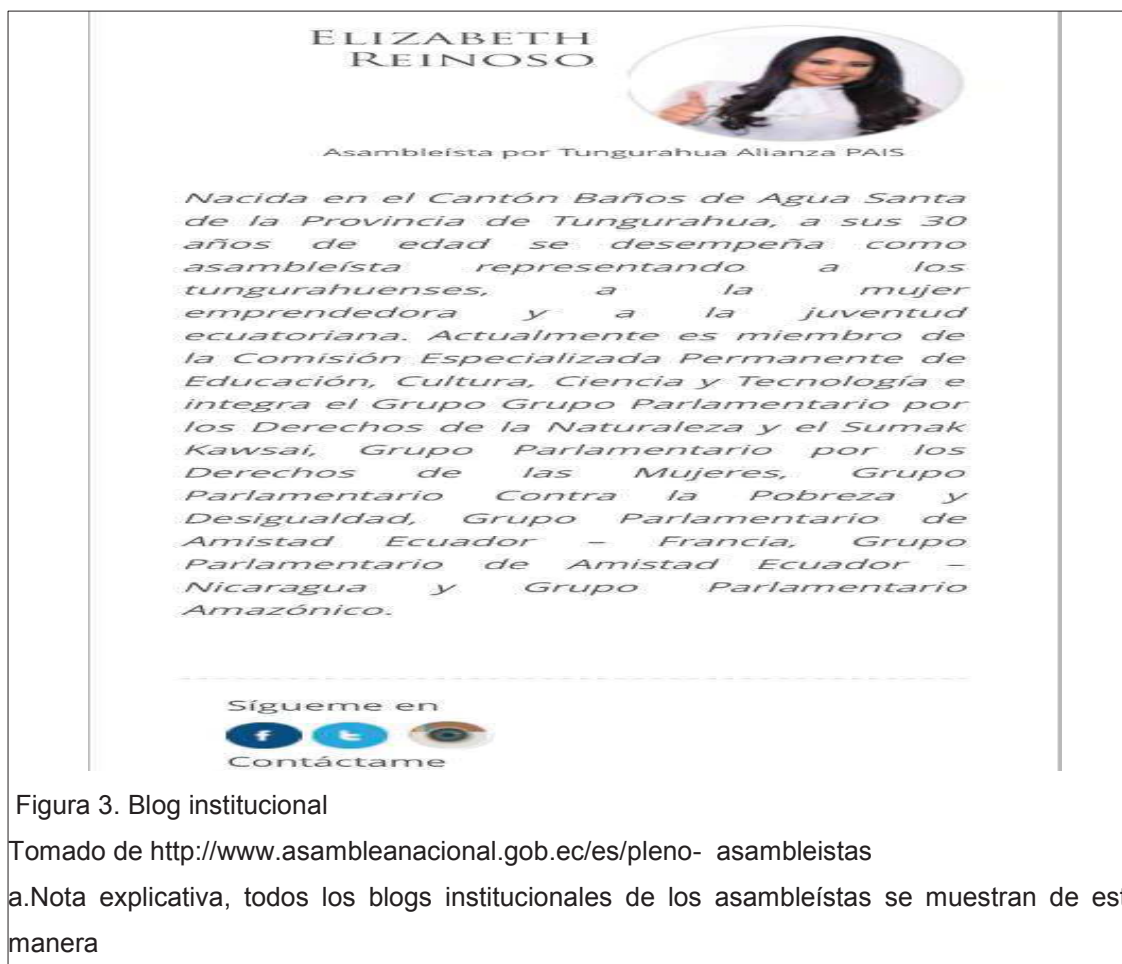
ELIZABETH REINOSO

Asambleísta por Tungurahua Alianza PAIS

Nacida en el Cantón Baños de Agua Santa de la Provincia de Tungurahua, a sus 30 años de edad se desempeña como asambleísta representando a los tungurahuenses, a la mujer emprendedora y a la juventud ecuatoriana. Actualmente es miembro de la Comisión Especializada Permanente de Educación, Cultura, Ciencia y Tecnología e integra el Grupo Grupo Parlamentario por los Derechos de la Naturaleza y el Sumak Kawsai, Grupo Parlamentario por los Derechos de las Mujeres, Grupo Parlamentario Contra la Pobreza y Desigualdad, Grupo Parlamentario de Amistad Ecuador – Francia, Grupo Parlamentario de Amistad Ecuador – Nicaragua y Grupo Parlamentario Amazónico.

Sígueme en

Contáctame

Figura 3. Blog institucional

Tomado de http://www.asambleanacional.gob.ec/es/pleno- asambleistas

a.Nota explicativa, todos los blogs institucionales de los asambleístas se muestran de est manera